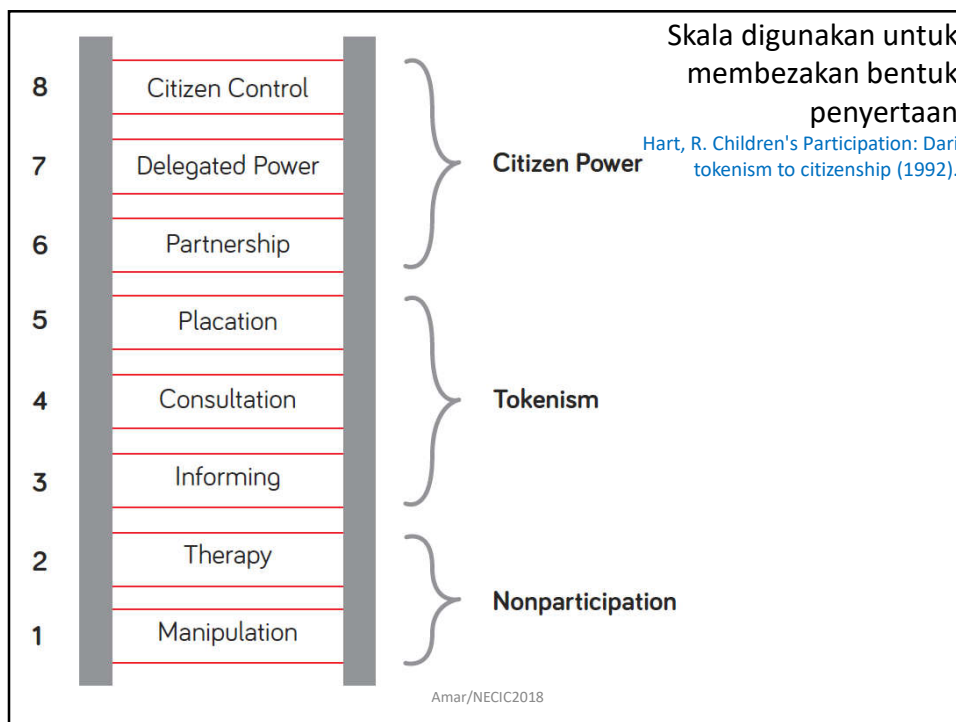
Skala digunakan untuk membezakan bentuk penyertaan

Hart, R. Children's Participation: Dari tokenism to citizenship (1992).

8 Citizen Control

7 Delegated Power

6 Partnership

Citizen Power

5 Placation

4 Consultation

3 Informing

Tokenism

2 Therapy

1 Manipulation

Nonparticipation

Amar/NECIC2018